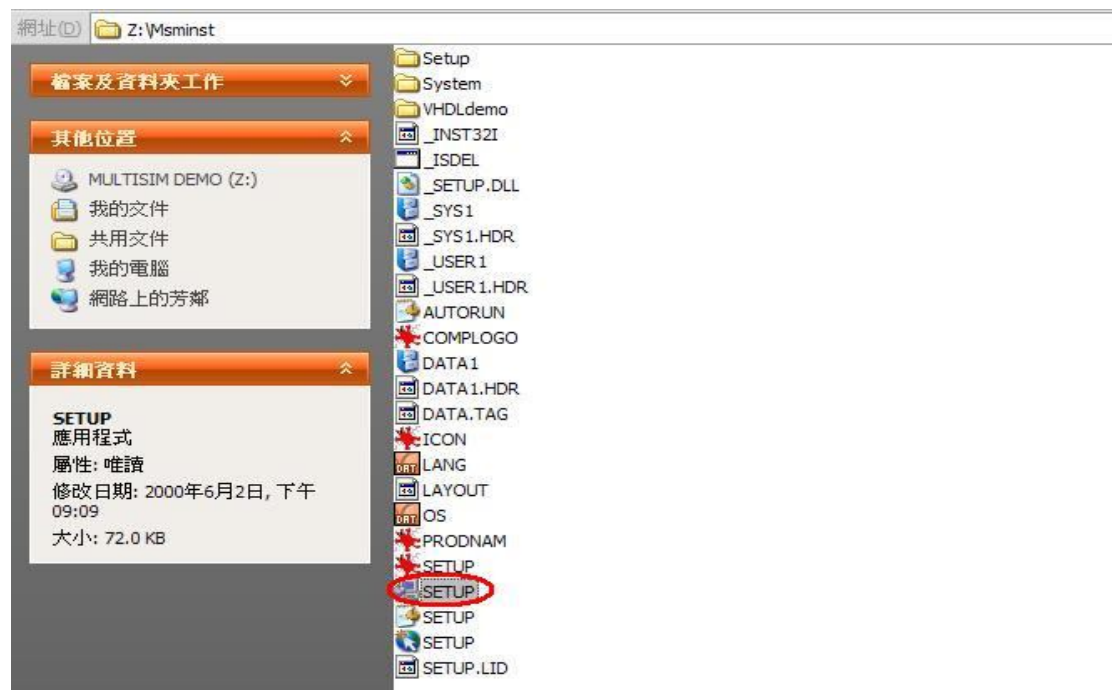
網址(D) Z:\Msminst

檔案及資料夾工作

其他位置

MULTISIM DEMO (Z:)
我的文件
共用文件
我的電腦
網路上的芳鄰

詳細資料

SETUP
應用程式
屬性: 唯讀
修改日期: 2000年6月2日, 下午 09:09
大小: 72.0 KB

Setup
System
VHDLdemo
_INST32I
_ISDEL
_SETUP.DLL
_SYS1
_SYS1.HDR
_USER1
_USER1.HDR
AUTORUN
COMPLOGO
DATA1
DATA1.HDR
DATA.TAG
ICON
LANG
LAYOUT
OS
PRODNAM
SETUP
SETUP
SETUP
SETUP
SETUP.LID